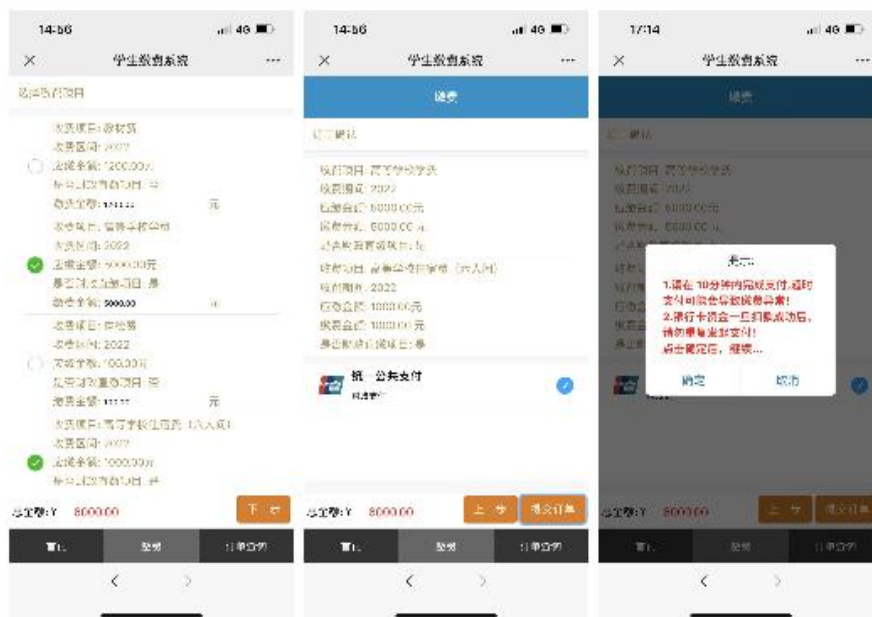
14:56 4G

× 学生教育系统 ···

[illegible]

收费项目: 教材费
收费区间: 2022
应缴金额: 1200.00元
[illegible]
缴费金额: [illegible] 元

收费项目: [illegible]
收费区间: 2022
应缴金额: 5000.00元
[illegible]
缴费金额: 5000.00 元

收费项目: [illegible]
收费区间: 2022
应缴金额: 100.00元
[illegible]
缴费金额: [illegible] 元

收费项目: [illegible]
收费区间: 2022
应缴金额: 1000.00元
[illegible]

总金额: ¥ 6000.00 下一步

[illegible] 缴费 订单查询

14:56 4G

× 学生教育系统 ···

缴费

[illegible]

收费项目: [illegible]
收费期间: 2022
应缴金额: 5000.00元
缴费金额: 5000.00元
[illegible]

收费项目: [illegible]
收费期间: 2022
应缴金额: 1000.00元
缴费金额: 1000.00元
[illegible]

统一公共支付
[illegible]

总金额: ¥ 6000.00 上一步 提交订单

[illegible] 缴费 订单查询

17:14 4G

× 学生教育系统 ···

缴费

提示
1.请在10分钟内完成支付,超时支付可能会导致缴费异常!
2.银行卡扣款一旦扣款成功后,请勿重复发起支付!
点击确定后,继续...
确定 取消

总金额: ¥ 6000.00 上一步 提交订单

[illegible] 缴费 订单查询